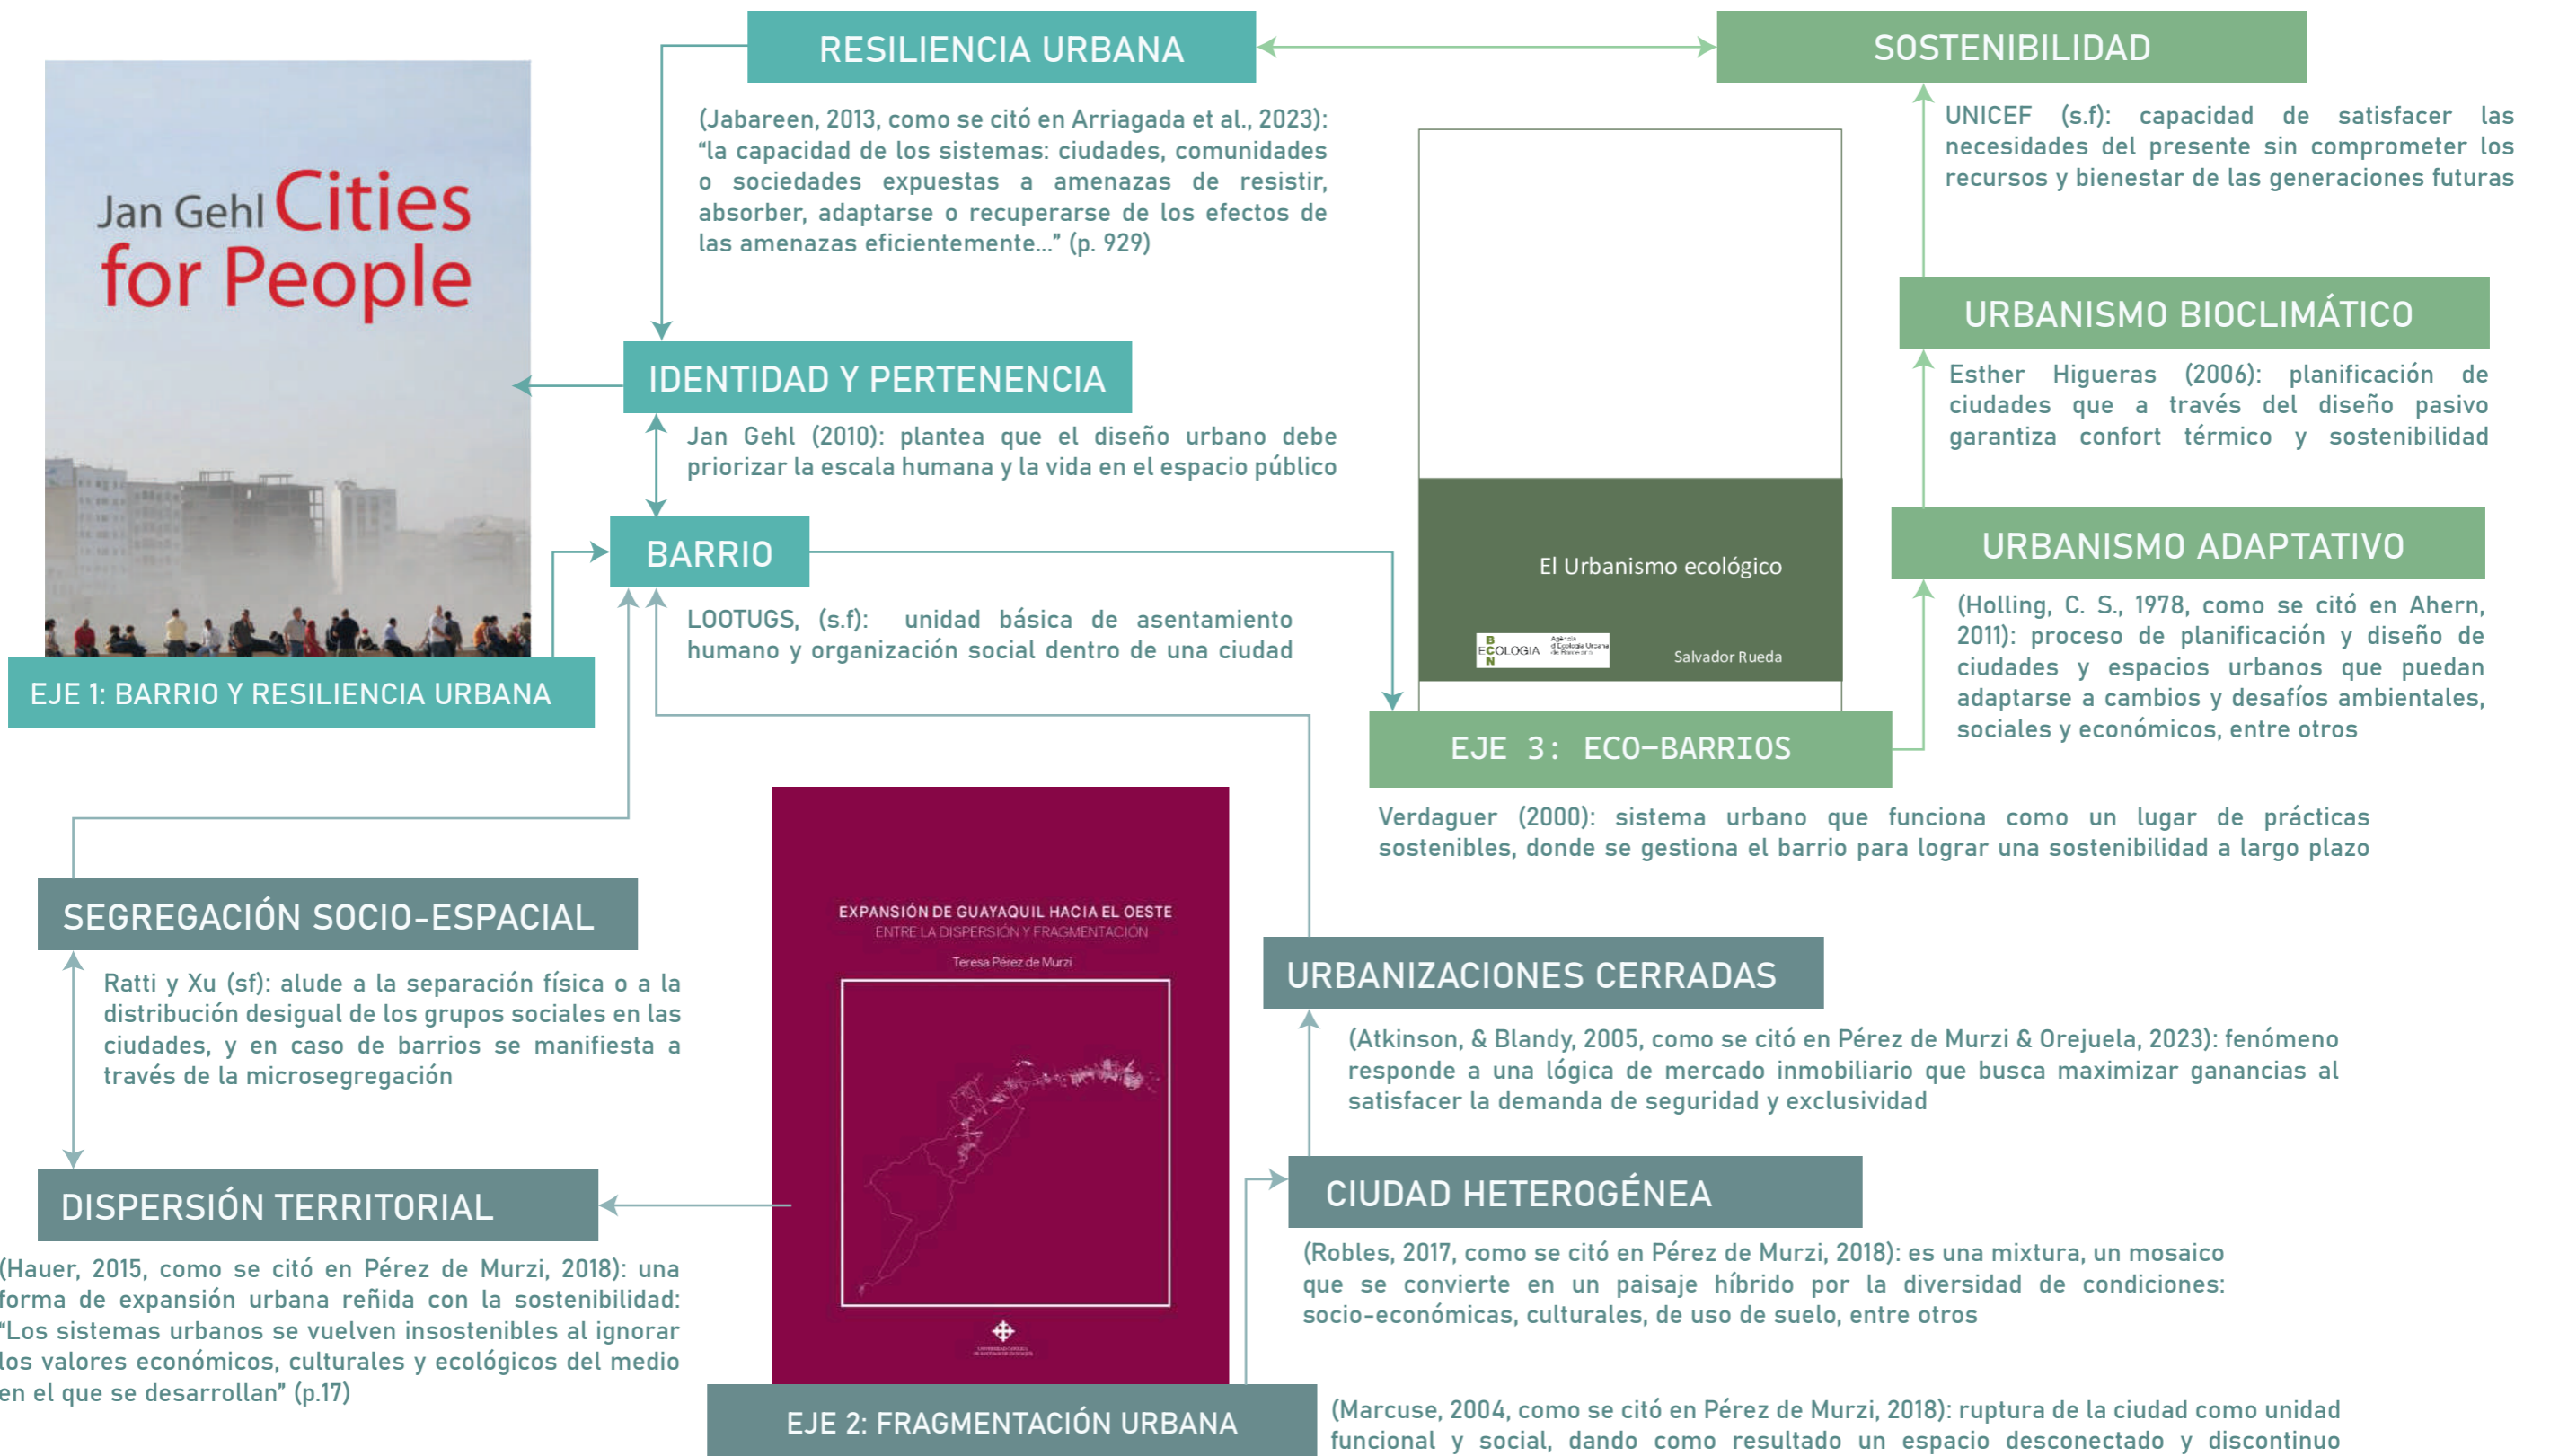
Jan Gehl Cities for People

EJE 1: BARRIO Y RESILIENCIA URBANA

RESILIENCIA URBANA

(Jabareen, 2013, como se citó en Arriagada et al., 2023): “la capacidad de los sistemas: ciudades, comunidades o sociedades expuestas a amenazas de resistir, absorber, adaptarse o recuperarse de los efectos de las amenazas eficientemente...” (p. 929)

IDENTIDAD Y PERTENENCIA

Jan Gehl (2010): plantea que el diseño urbano debe priorizar la escala humana y la vida en el espacio público

BARRIO

LOOTUGS, (s.f): unidad básica de asentamiento humano y organización social dentro de una ciudad

SOSTENIBILIDAD

UNICEF (s.f): capacidad de satisfacer las necesidades del presente sin comprometer los recursos y bienestar de las generaciones futuras

El Urbanismo ecológico

Salvador Rueda

URBANISMO BIOCLIMÁTICO

Esther Higueras (2006): planificación de ciudades que a través del diseño pasivo garantiza confort térmico y sostenibilidad

URBANISMO ADAPTATIVO

(Holling, C. S., 1978, como se citó en Ahern, 2011): proceso de planificación y diseño de ciudades y espacios urbanos que puedan adaptarse a cambios y desafíos ambientales, sociales y económicos, entre otros

EJE 3: ECO-BARRIOS

Verdaguer (2000): sistema urbano que funciona como un lugar de prácticas sostenibles, donde se gestiona el barrio para lograr una sostenibilidad a largo plazo

SEGREGACIÓN SOCIO-ESPACIAL

Ratti y Xu (sf): alude a la separación física o a la distribución desigual de los grupos sociales en las ciudades, y en caso de barrios se manifiesta a través de la microsegregación

DISPERSIÓN TERRITORIAL

(Hauer, 2015, como se citó en Pérez de Murzi, 2018): una forma de expansión urbana reñida con la sostenibilidad: “Los sistemas urbanos se vuelven insostenibles al ignorar los valores económicos, culturales y ecológicos del medio en el que se desarrollan” (p.17)

EXPANSIÓN DE GUAYAQUIL HACIA EL OESTE
ENTRE LA DISPERSIÓN Y FRAGMENTACIÓN
Teresa Pérez de Murzi

EJE 2: FRAGMENTACIÓN URBANA

URBANIZACIONES CERRADAS

(Atkinson, & Blandy, 2005, como se citó en Pérez de Murzi & Orejuela, 2023): fenómeno responde a una lógica de mercado inmobiliario que busca maximizar ganancias al satisfacer la demanda de seguridad y exclusividad

CIUDAD HETEROGÉNEA

(Robles, 2017, como se citó en Pérez de Murzi, 2018): es una mixtura, un mosaico que se convierte en un paisaje híbrido por la diversidad de condiciones: socio-económicas, culturales, de uso de suelo, entre otros

(Marcuse, 2004, como se citó en Pérez de Murzi, 2018): ruptura de la ciudad como unidad funcional y social, dando como resultado un espacio desconectado y discontinuo